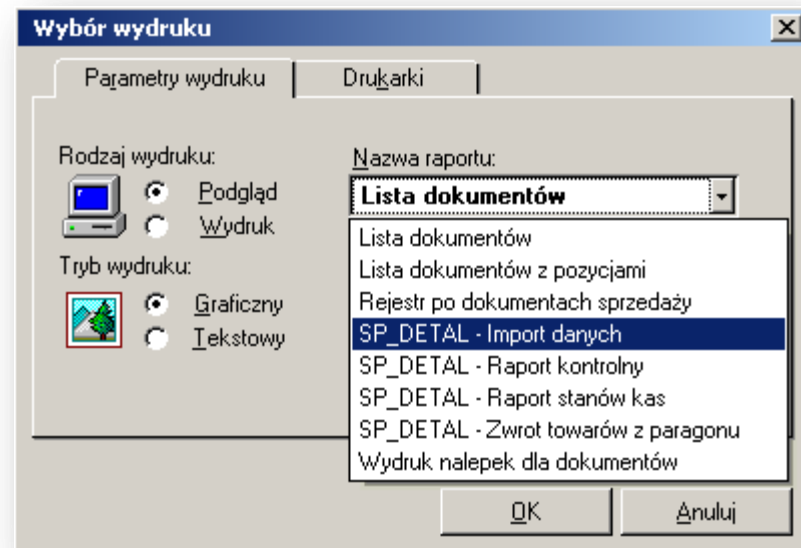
Wybór wydruku

Parametry wydruku | Drukarki

Rodzaj wydruku:
Podgląd
Wydruk

Tryb wydruku:
Graficzny
Tekstowy

Nazwa raportu:
Lista dokumentów

Lista dokumentów
Lista dokumentów z pozycjami
Rejestr po dokumentach sprzedaży
SP_DETAL - Import danych
SP_DETAL - Raport kontrolny
SP_DETAL - Raport stanów kas
SP_DETAL - Zwrot towarów z paragonu
Wydruk nalepek dla dokumentów

OK
Anuluj